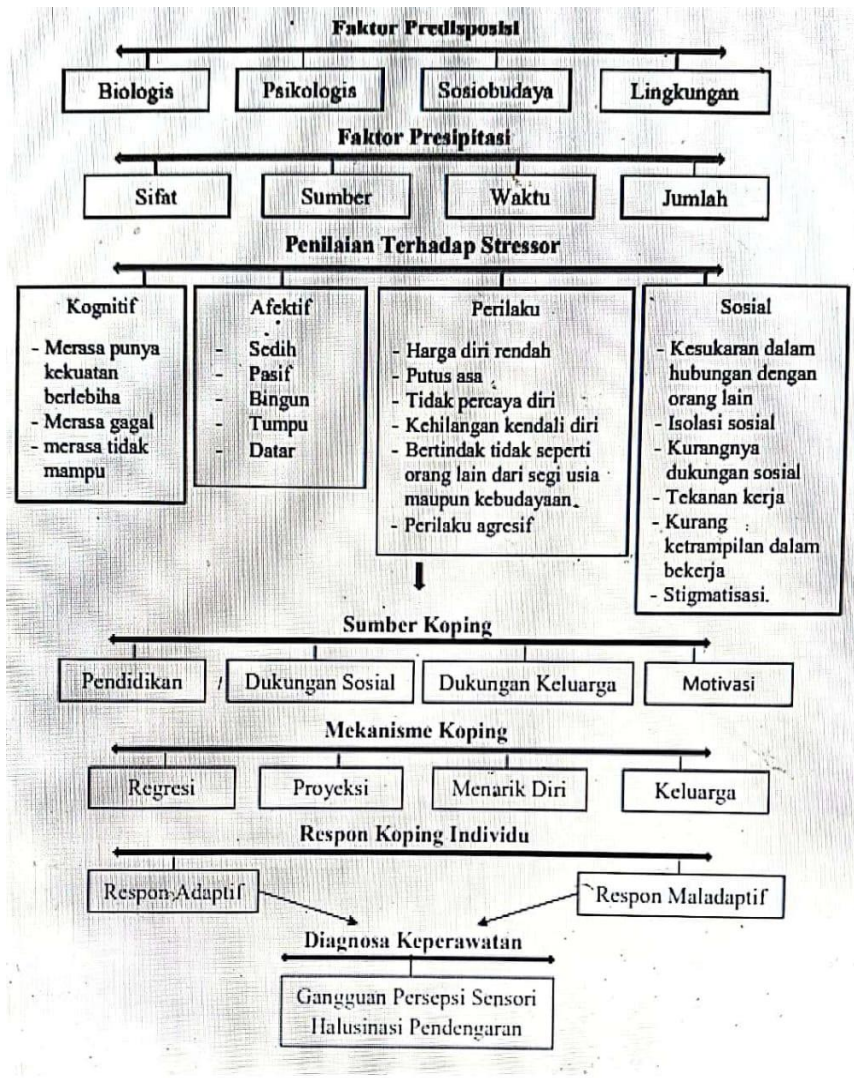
Faktor Predisposisi

Biologis

Psikologis

Sosiobudaya

Lingkungan

Faktor Presipitasi

Sifat

Sumber

Waktu

Jumlah

Penilaian Terhadap Stressor

Kognitif
- Merasa punya kekuatan berlebiha
- Merasa gagal
- merasa tidak mampu

Afektif
- Sedih
- Pasif
- Bingun
- Tumpu
- Datar

Perilaku
- Harga diri rendah
- Putus asa
- Tidak percaya diri
- Kehilangan kendali diri
- Bertindak tidak seperti orang lain dari segi usia maupun kebudayaan
- Perilaku agresif

Sosial
- Kesukaran dalam hubungan dengan orang lain
- Isolasi sosial
- Kurangnya dukungan sosial
- Tekanan kerja
- Kurang ketrampilan dalam bekerja
- Stigmatisasi.

Sumber Koping

Pendidikan

Dukungan Sosial

Dukungan Keluarga

Motivasi

Mekanisme Koping

Regresi

Proyeksi

Menarik Diri

Keluarga

Respon Koping Individu

Respon Adaptif

Respon Maladaptif

Diagnosa Keperawatan

Gangguan Persepsi Sensori Halusinasi Pendengaran